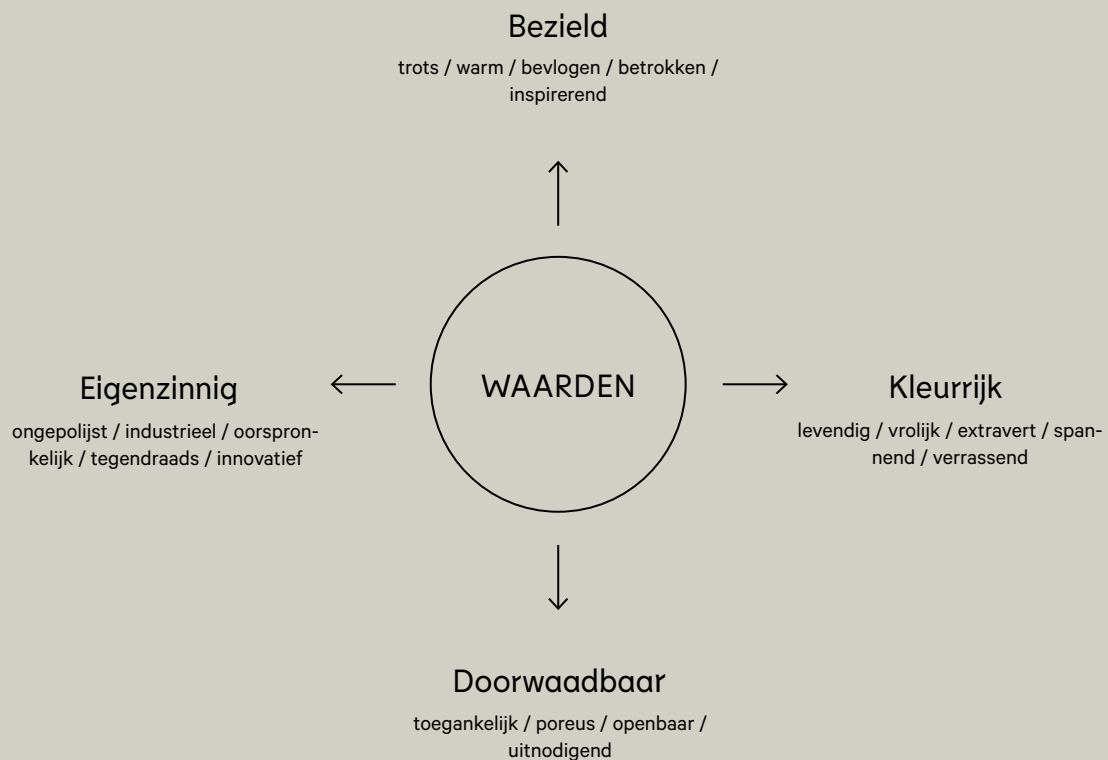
Bezield

trots / warm / bevlogen / betrokken / inspirerend

Eigenzinnig

ongepolijst / industrieel / oorspronkelijk / tegendraads / innovatief

WAARDEN

Kleurrijk

levendig / vrolijk / extravert / spannend / verrassend

Doorwaadbaar

toegankelijk / poreus / openbaar / uitnodigend